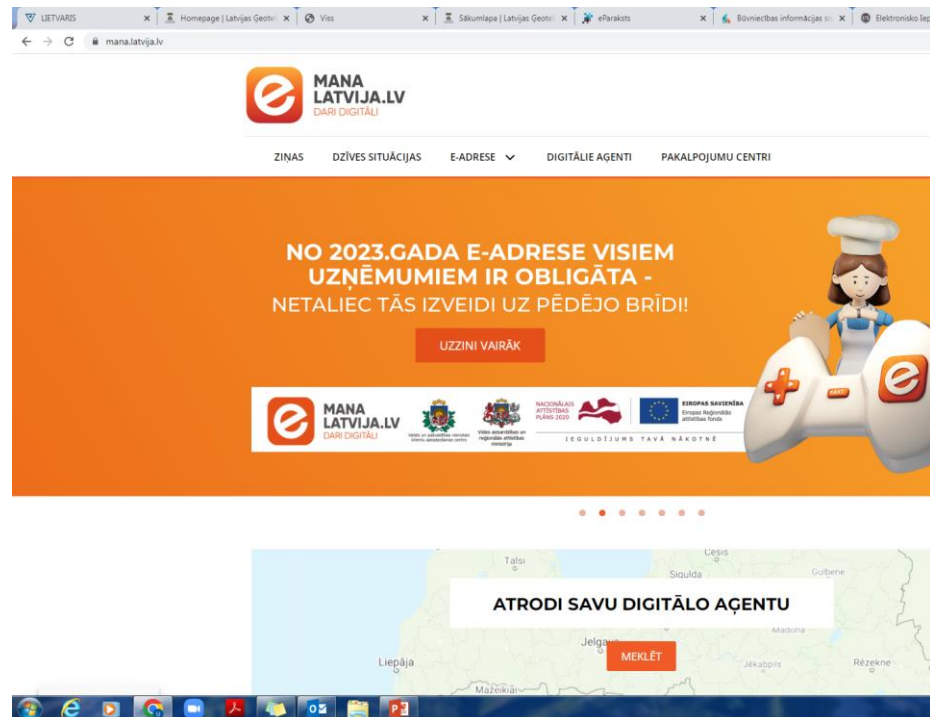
LIETVARIS × Homepage | Latvijas Ģeote × Viss × Sākumlapa | Latvijas Ģeote × eParaksts × Būvniecības informācijas si × Elektronisko lie

mana.latvija.lv

MANA LATVIJA.LV
DARI DIGITĀLI

ZIŅAS DZĪVES SITUĀCIJAS E-ADRESE DIGITĀLIE AĢENTI PAKALPOJUMU CENTRI

NO 2023.GADA E-ADRESE VISIEM UZŅĒMUMIEM IR OBLIGĀTA -
NETALIEC TĀS IZVEIDI UZ PĒDĒJO BRĪDI!

UZZINI VAIRĀK

MANA LATVIJA.LV
DARI DIGITĀLI

Valsts un pašvaldību vienotais klientu apkalpošanas centrs

Vides aizsardzības un reģionālās attīstības ministrija

NACIONĀLAIS ATTĪSTĪBAS PLĀNS 2020

EIROPAS SAVIENĪBA
Eiropas Reģionālās attīstības fonds

IEGULDĪJUMS TAVĀ NĀKOTNĒ

Talsi
Cēsis
Sigulda
Gulbene
ATRODI SAVU DIGITĀLO AĢENTU
Madona
Jelgava
MEKLĒT
Liepāja
Jēkabpils
Rēzekne
Mažeikiai